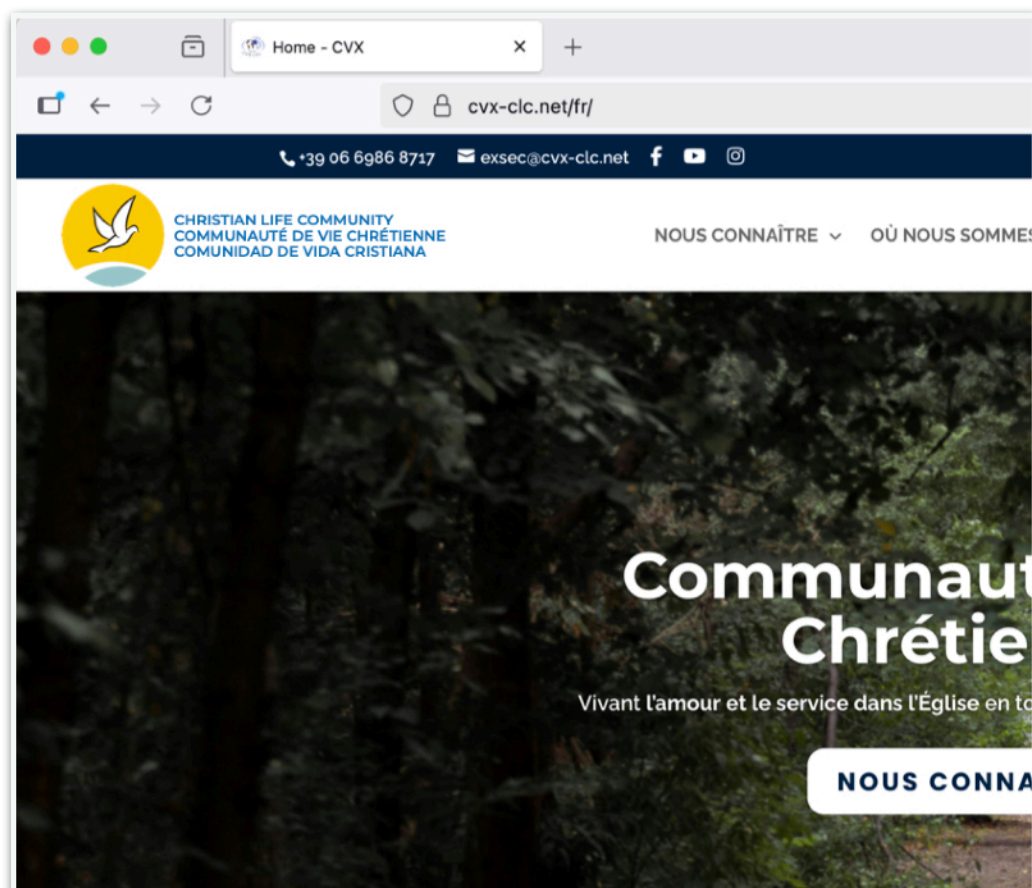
Home - CVX

cvx-clc.net/fr/

+39 06 6986 8717 exsec@cvx-clc.net

CHRISTIAN LIFE COMMUNITY
COMMUNAUTÉ DE VIE CHRÉTIENNE
COMUNIDAD DE VIDA CRISTIANA

NOUS CONNAÎTRE OÙ NOUS SOMMES

Communaut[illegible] Chrétie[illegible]

Vivant l'amour et le service dans l'Église en to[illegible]

NOUS CONNA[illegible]